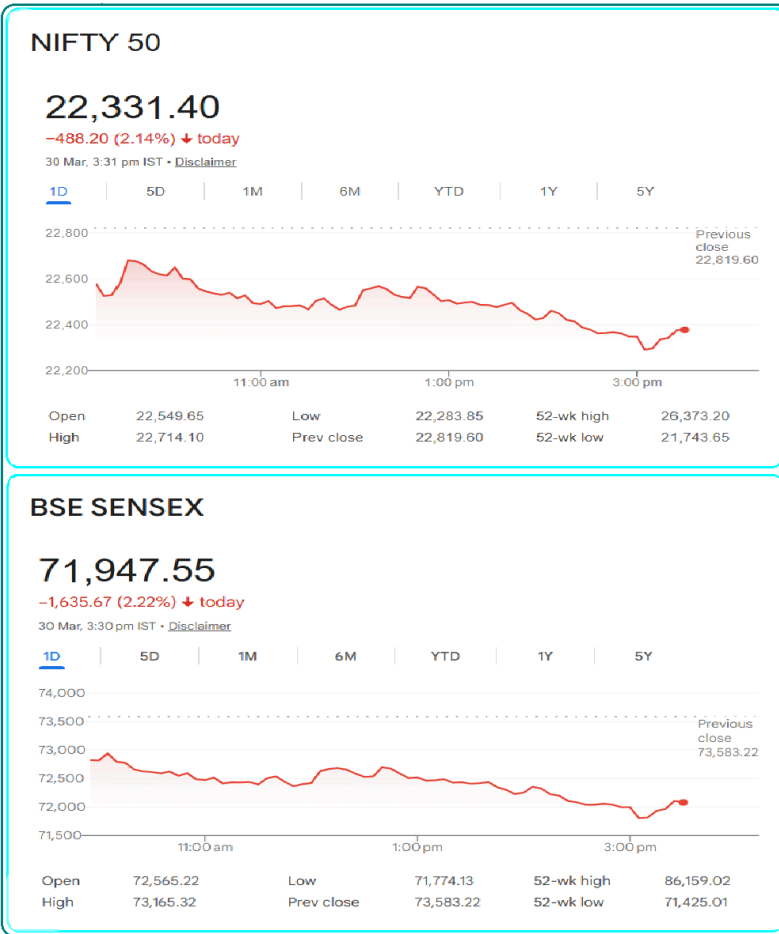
NIFTY 50

22,331.40
−488.20 (2.14%) ↓ today
30 Mar, 3:31 pm IST • Disclaimer

1D 5D 1M 6M YTD 1Y 5Y

22,800
22,600
22,400
22,200
Previous close 22,819.60
11:00 am 1:00 pm 3:00 pm

| | | | | | |
|---|---|---|---|---|---|
| Open | 22,549.65 | Low | 22,283.85 | 52-wk high | 26,373.20 |
| High | 22,714.10 | Prev close | 22,819.60 | 52-wk low | 21,743.65 |

BSE SENSEX

71,947.55
−1,635.67 (2.22%) ↓ today
30 Mar, 3:30 pm IST • Disclaimer

1D 5D 1M 6M YTD 1Y 5Y

74,000
73,500
73,000
72,500
72,000
71,500
Previous close 73,583.22
11:00 am 1:00 pm 3:00 pm

| | | | | | |
|---|---|---|---|---|---|
| Open | 72,565.22 | Low | 71,774.13 | 52-wk high | 86,159.02 |
| High | 73,165.32 | Prev close | 73,583.22 | 52-wk low | 71,425.01 |